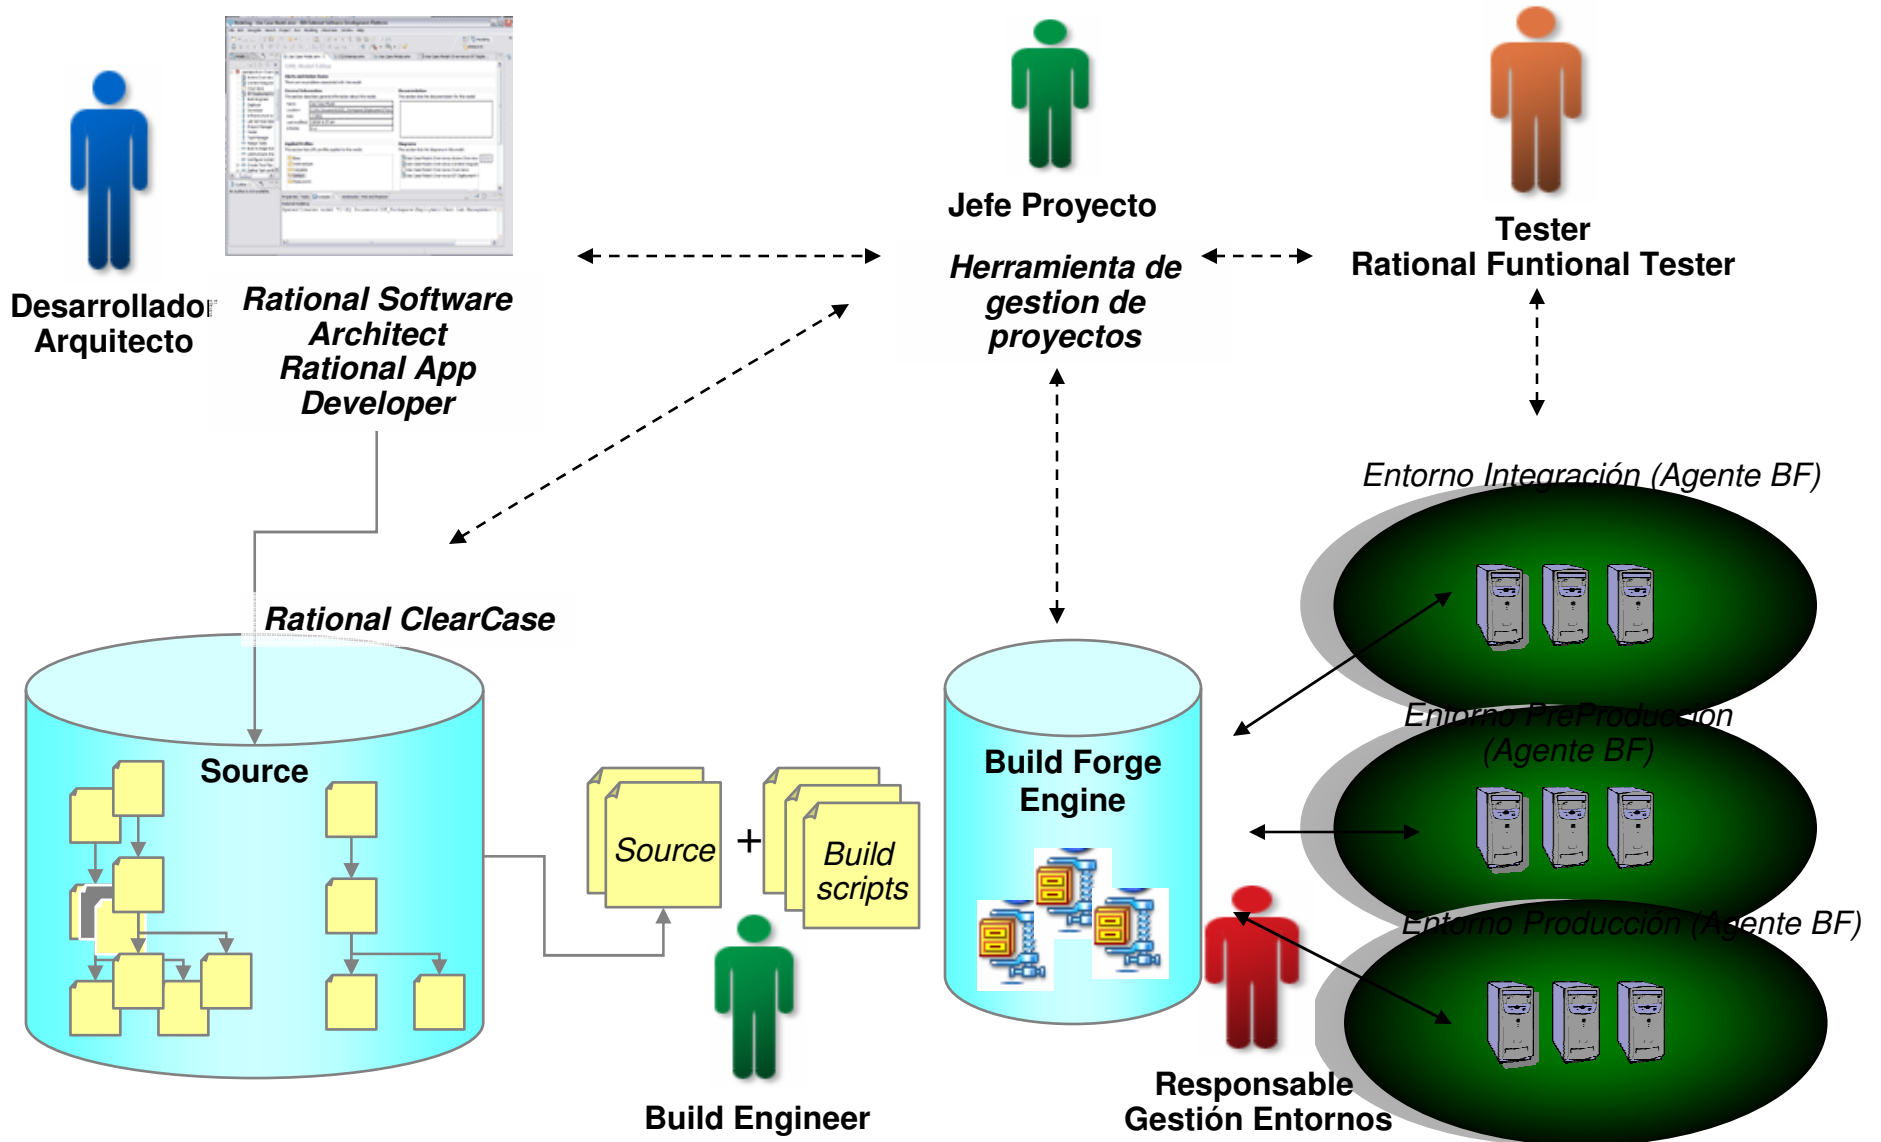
Desarrollador
Arquitecto

Rational Software Architect
Rational App Developer

Jefe Proyecto

Herramienta de gestion de proyectos

Tester
Rational Funtional Tester

Entorno Integración (Agente BF)

Rational ClearCase

Source

Source

+

Build scripts

Build Forge Engine

Entorno PreProduccion (Agente BF)

Entorno Producción (Agente BF)

Build Engineer

Responsable
Gestión Entornos